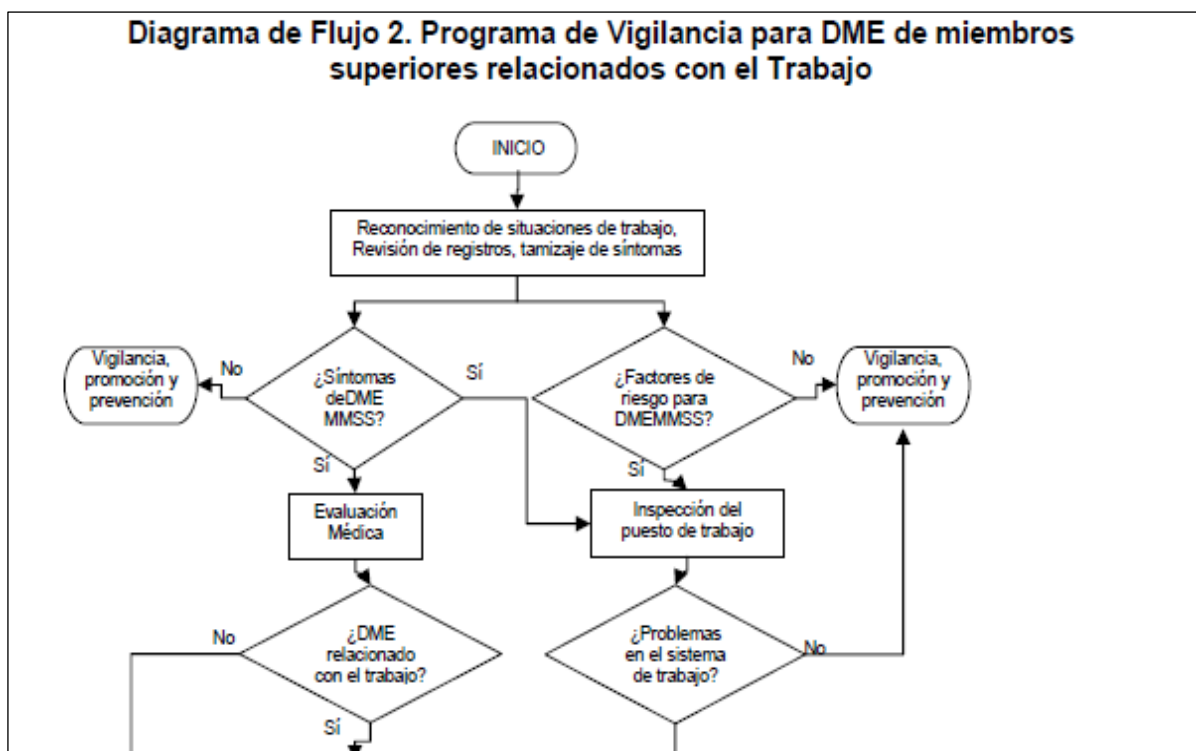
Diagrama de Flujo 2. Programa de Vigilancia para DME de miembros superiores relacionados con el Trabajo

INICIO

Reconocimiento de situaciones de trabajo, Revisión de registros, tamizaje de síntomas

Vigilancia, promoción y prevención

No

¿Síntomas deDME MMSS?

Sí

¿Factores de riesgo para DMEMMSS?

No

Vigilancia, promoción y prevención

Sí

Sí

Evaluación Médica

Inspección del puesto de trabajo

No

¿DME relacionado con el trabajo?

¿Problemas en el sistema de trabajo?

No

Sí